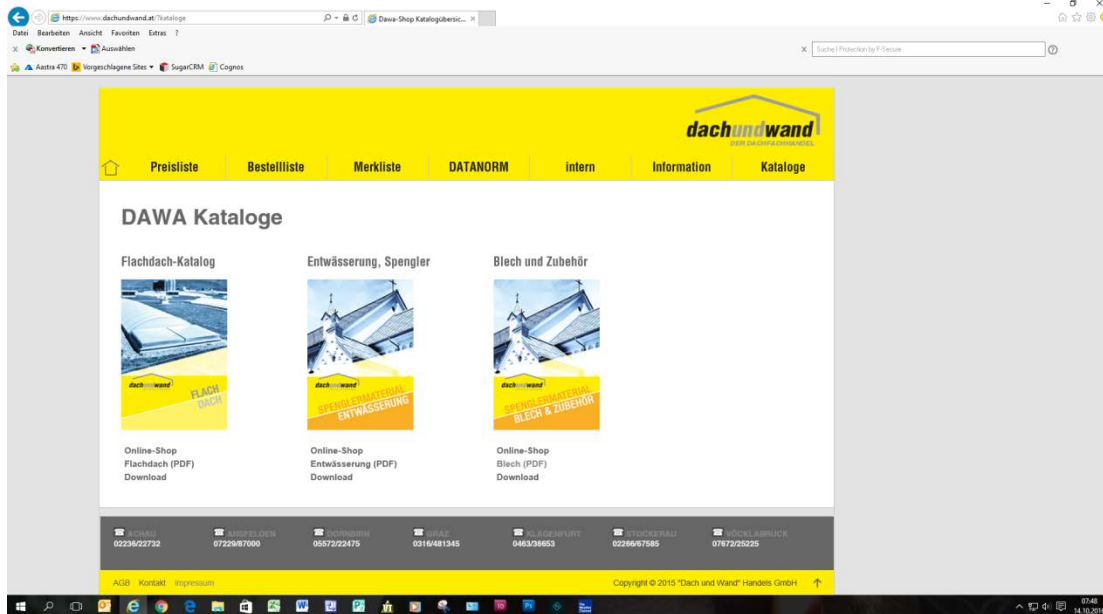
https://www.dachundwand.at/?kataloge
Dawa-Shop Katalogübersic... ×
Datei Bearbeiten Ansicht Favoriten Extras ?
× Konvertieren ▾ Auswählen
× Suche | Protection by F-Secure
Aastra 470 Vorgeschlagene Sites ▾ SugarCRM Cognos

dachundwand
DER DACHFACHHANDEL

Preisliste Bestellliste Merkliste DATANORM intern Information Kataloge

DAWA Kataloge

Flachdach-Katalog
dachundwand FLACH DACH
Online-Shop
Flachdach (PDF)
Download

Entwässerung, Spengler
dachundwand SPENGLERMATERIAL ENTWÄSSERUNG
Online-Shop
Entwässerung (PDF)
Download

Blech und Zubehör
dachundwand SPENGLERMATERIAL BLECH & ZUBEHÖR
Online-Shop
Blech (PDF)
Download

ACHAU 02236/22732
ANSFELDEN 07229/87000
DORNBIRN 05572/22475
GRAZ 0316/481345
KLAGENFURT 0463/36653
STOCKERAU 02266/67585
VÖCKLABRUCK 07672/25225

AGB Kontakt Impressum
Copyright © 2015 "Dach und Wand" Handels GmbH

07:48
14.10.2015